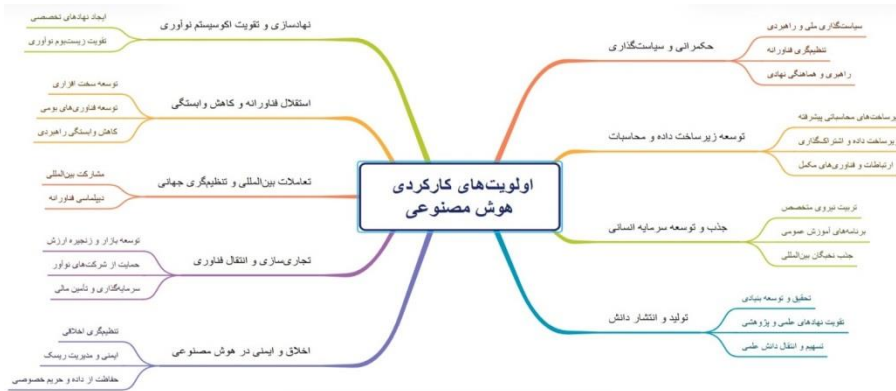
اولویت‌های کارکردی
هوش مصنوعی

حکمرانی و سیاست‌گذاری
سیاست‌گذاری ملی و راهبردی
تنظیم‌گری فناورانه
راهبری و هماهنگی نهادی

توسعه زیرساخت داده و محاسبات
زیرساخت‌های محاسباتی پیشرفته
زیرساخت داده و اشتراک‌گذاری
ارتباطات و فناوری‌های مکمل

جذب و توسعه سرمایه انسانی
تربیت نیروی متخصص
برنامه‌های آموزش عمومی
جذب نخبگان بین‌المللی

تولید و انتشار دانش
تحقیق و توسعه بنیادی
تقویت نهادهای علمی و پژوهشی
تسهیم و انتقال دانش علمی

نهادسازی و تقویت اکوسیستم نوآوری
ایجاد نهادهای تخصصی
تقویت زیست‌بوم نوآوری

استقلال فناورانه و کاهش وابستگی
توسعه سخت افزاری
توسعه فناوری‌های بومی
کاهش وابستگی راهبردی

تعاملات بین‌المللی و تنظیم‌گری جهانی
مشارکت بین‌المللی
دیپلماسی فناورانه

تجاری‌سازی و انتقال فناوری
توسعه بازار و زنجیره ارزش
حمایت از شرکت‌های نوآور
سرمایه‌گذاری و تأمین مالی

اخلاق و ایمنی در هوش مصنوعی
تنظیم‌گری اخلاقی
ایمنی و مدیریت ریسک
حفاظت از داده و حریم خصوصی